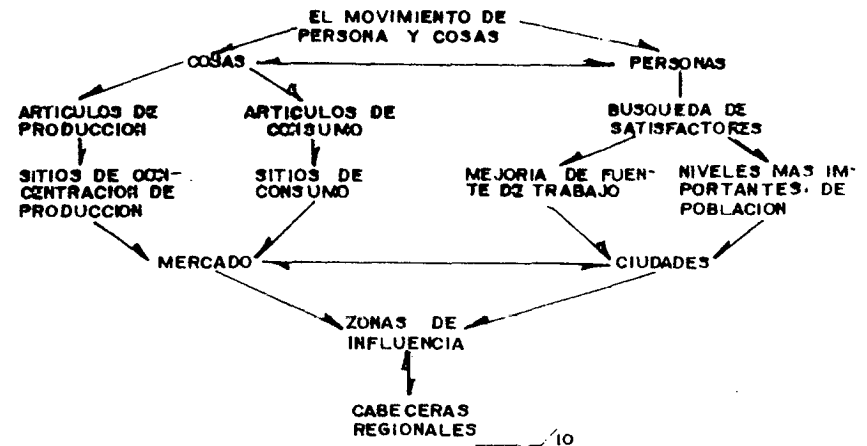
EL MOVIMIENTO DE PERSONA Y COSAS

COSAS

PERSONAS

ARTICULOS DE PRODUCCION

ARTICULOS DE CONSUMO

BUSQUEDA DE SATISFACTORES

SITIOS DE CONCENTRACION DE PRODUCCION

SITIOS DE CONSUMO

MEJORIA DE FUENTE DE TRABAJO

NIVELES MAS IMPORTANTES DE POBLACION

MERCADO

CIUDADES

ZONAS DE INFLUENCIA

CABECERAS REGIONALES

10